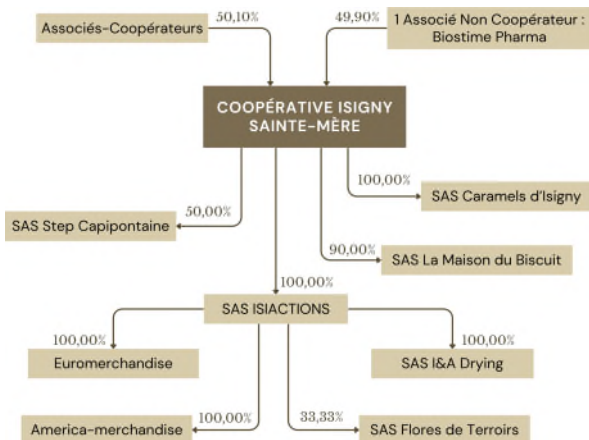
Associés-Coopérateurs
50,10%
49,90%
1 Associé Non Coopérateur : Biostime Pharma

COOPÉRATIVE ISIGNY SAINTE-MÈRE

100,00%
SAS Caramels d'Isigny
50,00%
SAS Step Capipontaine
90,00%
SAS La Maison du Biscuit
100,00%
SAS ISIACTIONS
100,00%
Euromerchandise
100,00%
SAS I&A Drying
100,00%
America-merchandise
33,33%
SAS Flores de Terroirs